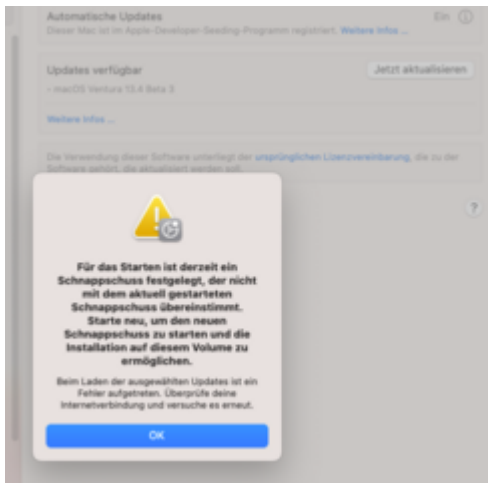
Automatische Updates
Ein
Dieser Mac ist im Apple-Developer-Seeding-Programm registriert. Weitere Infos …

Updates verfügbar
Jetzt aktualisieren
• macOS Ventura 13.4 Beta 3

Weitere Infos …

Die Verwendung dieser Software unterliegt der ursprünglichen Lizenzvereinbarung, die zu der Software gehört, die aktualisiert werden soll.

?

Für das Starten ist derzeit ein Schnappschuss festgelegt, der nicht mit dem aktuell gestarteten Schnappschuss übereinstimmt. Starte neu, um den neuen Schnappschuss zu starten und die Installation auf diesem Volume zu ermöglichen.

Beim Laden der ausgewählten Updates ist ein Fehler aufgetreten. Überprüfe deine Internetverbindung und versuche es erneut.

OK